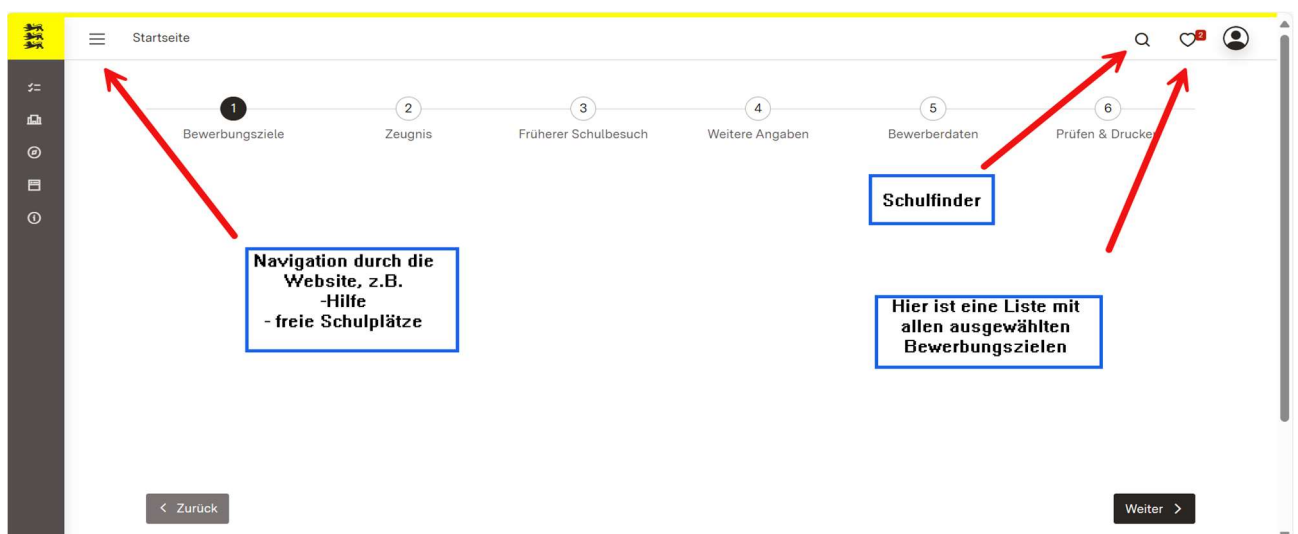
Startseite

2

1
Bewerbungsziele

2
Zeugnis

3
Früherer Schulbesuch

4
Weitere Angaben

5
Bewerberdaten

6
Prüfen & Drucken

Schulfinder

Navigation durch die Website, z.B.
-Hilfe
- freie Schulplätze

Hier ist eine Liste mit allen ausgewählten Bewerbungszielen

< Zurück

Weiter >